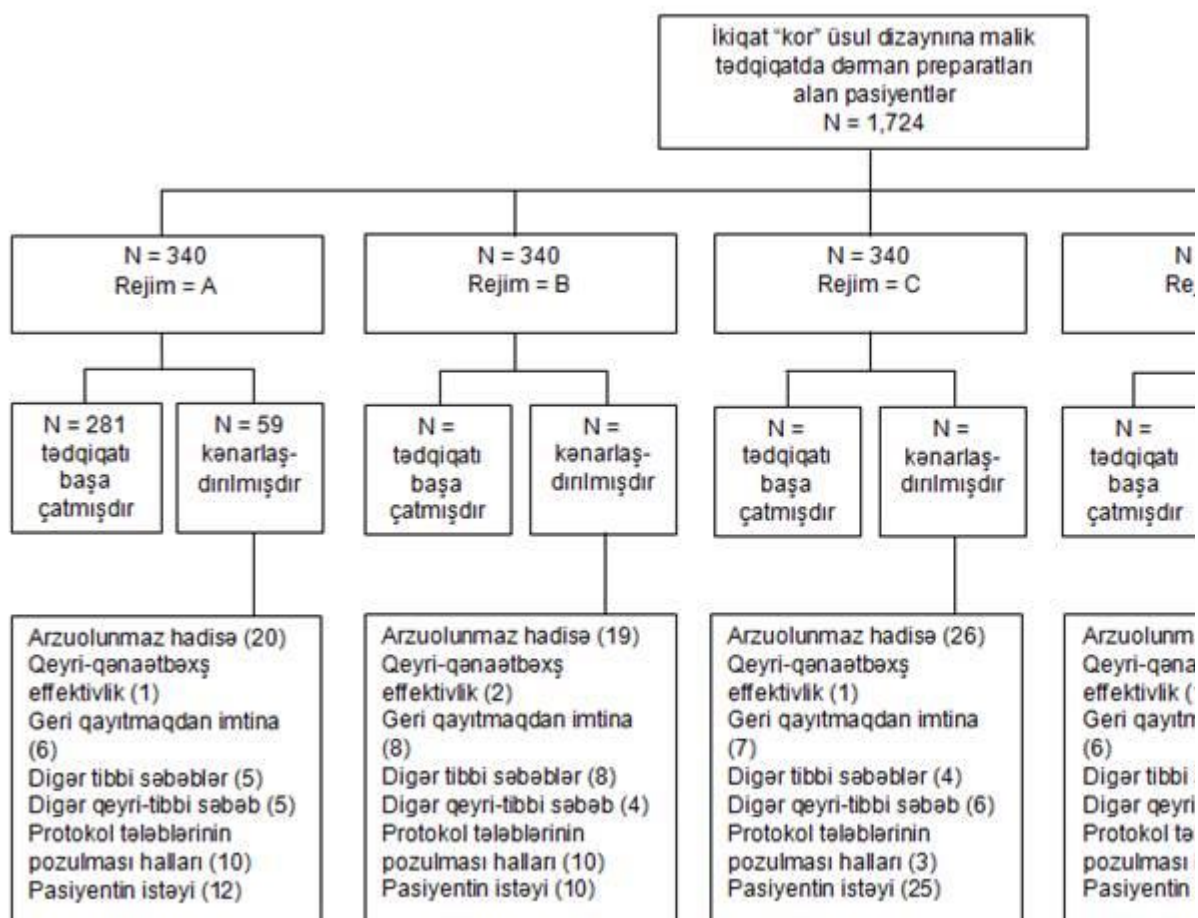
İkiqat "kor" üsul dizaynına malik tədqiqatda dərman preparatları alan pasiyentlər
N = 1,724

N = 340
Rejim = A

N = 281
tədqiqatı başa çatmışdır

N = 59
kənarlaşdırılmışdır

Arzuolunmaz hadisə (20)
Qeyri-qənaətbəxş effektivlik (1)
Geri qayıtmaqdan imtina (6)
Digər tibbi səbəblər (5)
Digər qeyri-tibbi səbəb (5)
Protokol tələblərinin pozulması halları (10)
Pasiyentin istəyi (12)

N = 340
Rejim = B

N =
tədqiqatı başa çatmışdır

N =
kənarlaşdırılmışdır

Arzuolunmaz hadisə (19)
Qeyri-qənaətbəxş effektivlik (2)
Geri qayıtmaqdan imtina (8)
Digər tibbi səbəblər (8)
Digər qeyri-tibbi səbəb (4)
Protokol tələblərinin pozulması halları (10)
Pasiyentin istəyi (10)

N = 340
Rejim = C

N =
tədqiqatı başa çatmışdır

N =
kənarlaşdırılmışdır

Arzuolunmaz hadisə (26)
Qeyri-qənaətbəxş effektivlik (1)
Geri qayıtmaqdan imtina (7)
Digər tibbi səbəblər (4)
Digər qeyri-tibbi səbəb (6)
Protokol tələblərinin pozulması halları (3)
Pasiyentin istəyi (25)

N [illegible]
Re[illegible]

N =
tədqiqatı başa çatmışdır

Arzuolunm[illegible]
Qeyri-qəna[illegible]
effektivlik ([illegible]
Geri qayıtm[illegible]
(6)
Digər tibbi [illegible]
Digər qeyri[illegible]
Protokol tə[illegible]
pozulması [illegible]
Pasiyentin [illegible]